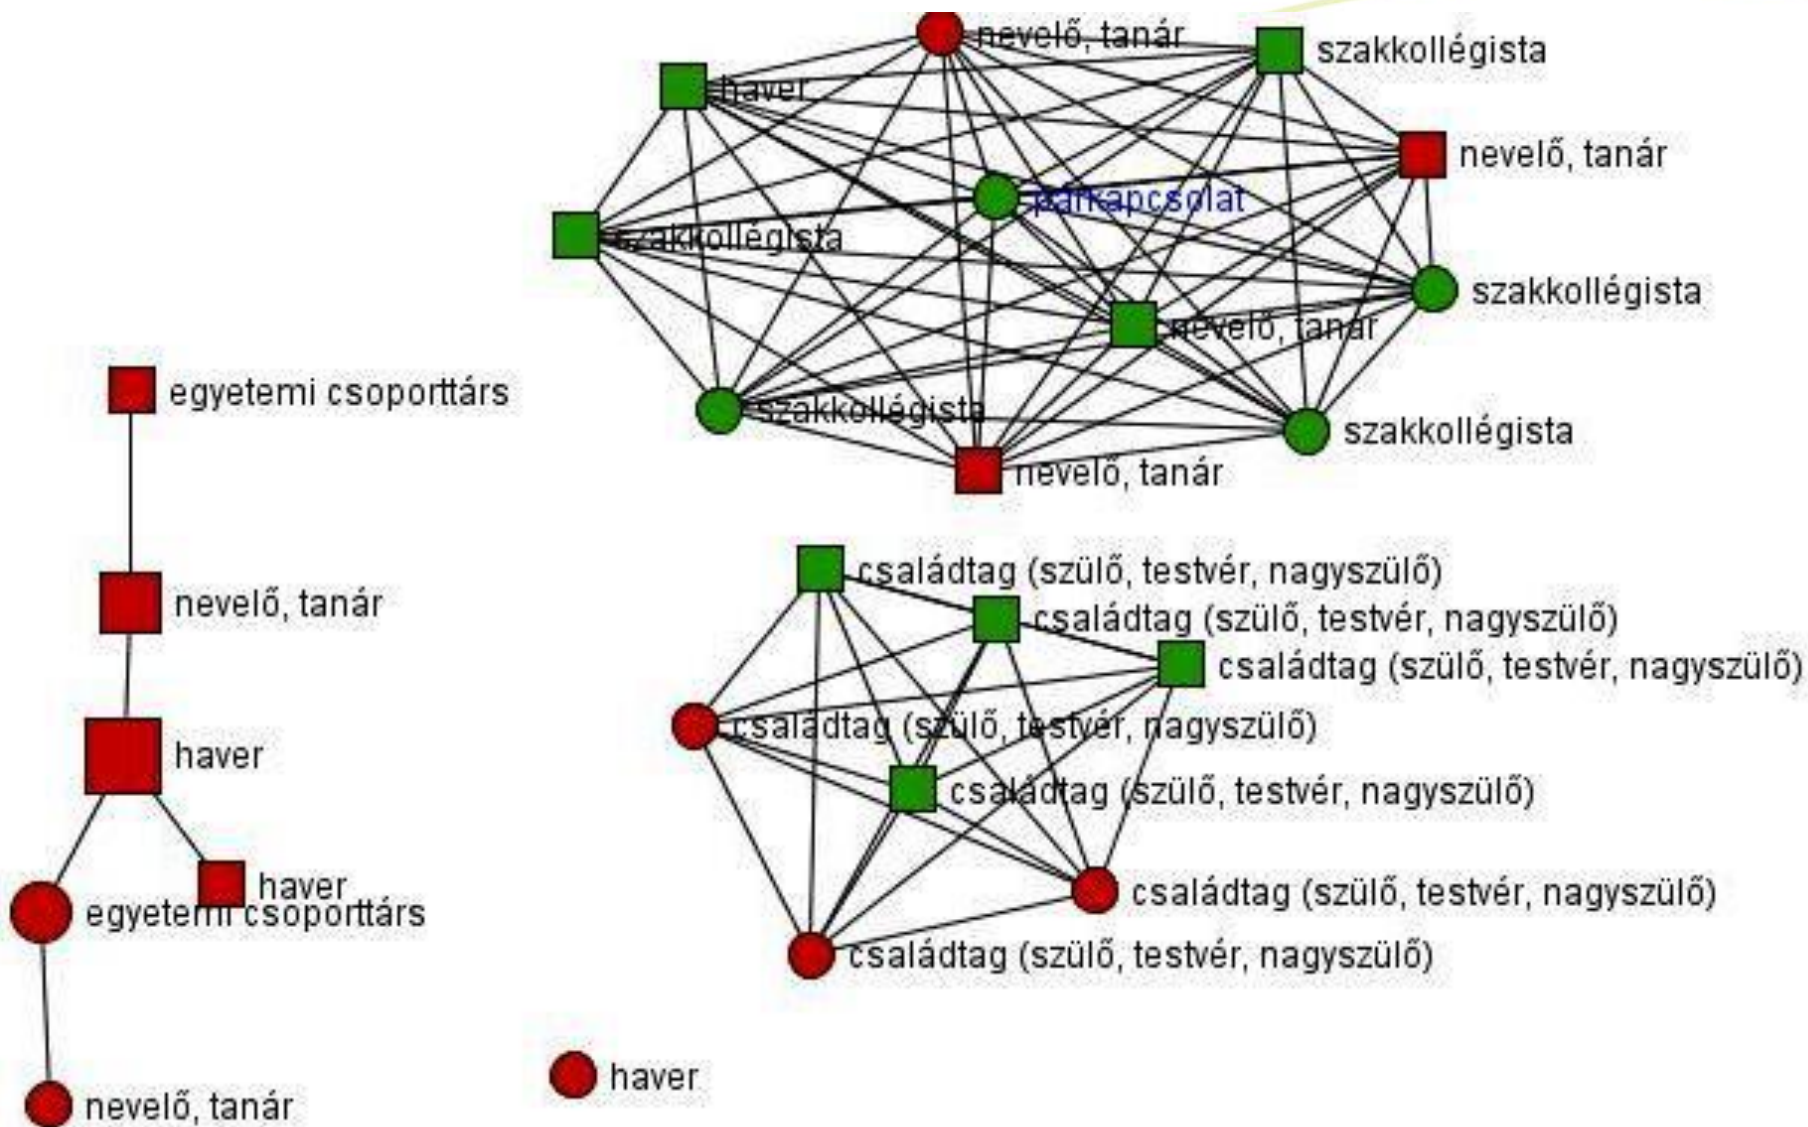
nevelő, tanár
szakkollégista
haver
nevelő, tanár
párkapcsolat
szakkollégista
szakkollégista
nevelő, tanár
szakkollégista
szakkollégista
nevelő, tanár

egyetemi csoporttárs
nevelő, tanár
haver
haver
egyetemi csoporttárs
nevelő, tanár

családtag (szülő, testvér, nagyszülő)
családtag (szülő, testvér, nagyszülő)
családtag (szülő, testvér, nagyszülő)
családtag (szülő, testvér, nagyszülő)
családtag (szülő, testvér, nagyszülő)
családtag (szülő, testvér, nagyszülő)
családtag (szülő, testvér, nagyszülő)

haver